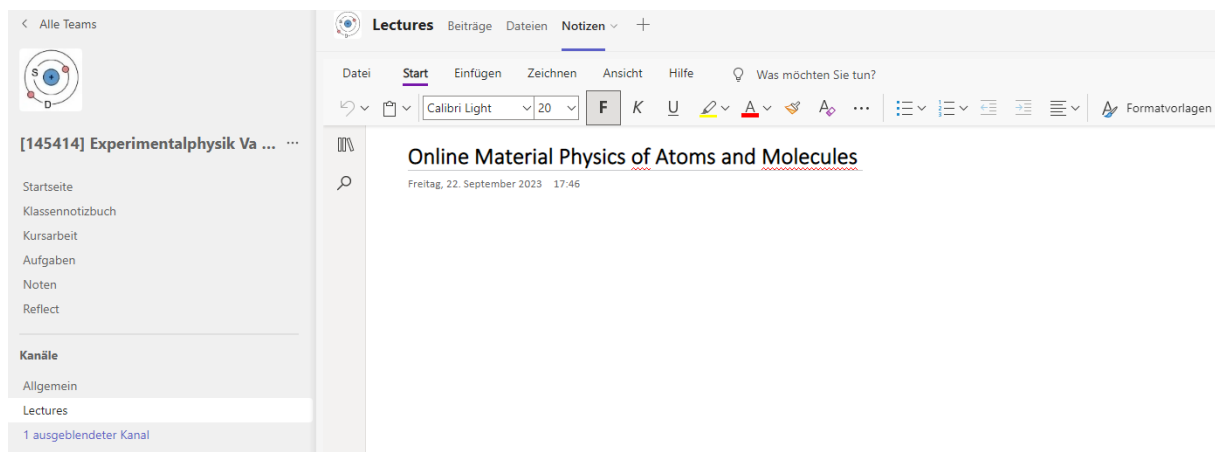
< Alle Teams

S
D

[145414] Experimentalphysik Va ... ···

Startseite
Klassennotizbuch
Kursarbeit
Aufgaben
Noten
Reflect

Kanäle

Allgemein
Lectures
1 ausgeblendeter Kanal

Lectures Beiträge Dateien Notizen +

Datei Start Einfügen Zeichnen Ansicht Hilfe Was möchten Sie tun?

Calibri Light 20 F K U A ··· Formatvorlagen

Online Material Physics of Atoms and Molecules
Freitag, 22. September 2023 17:46